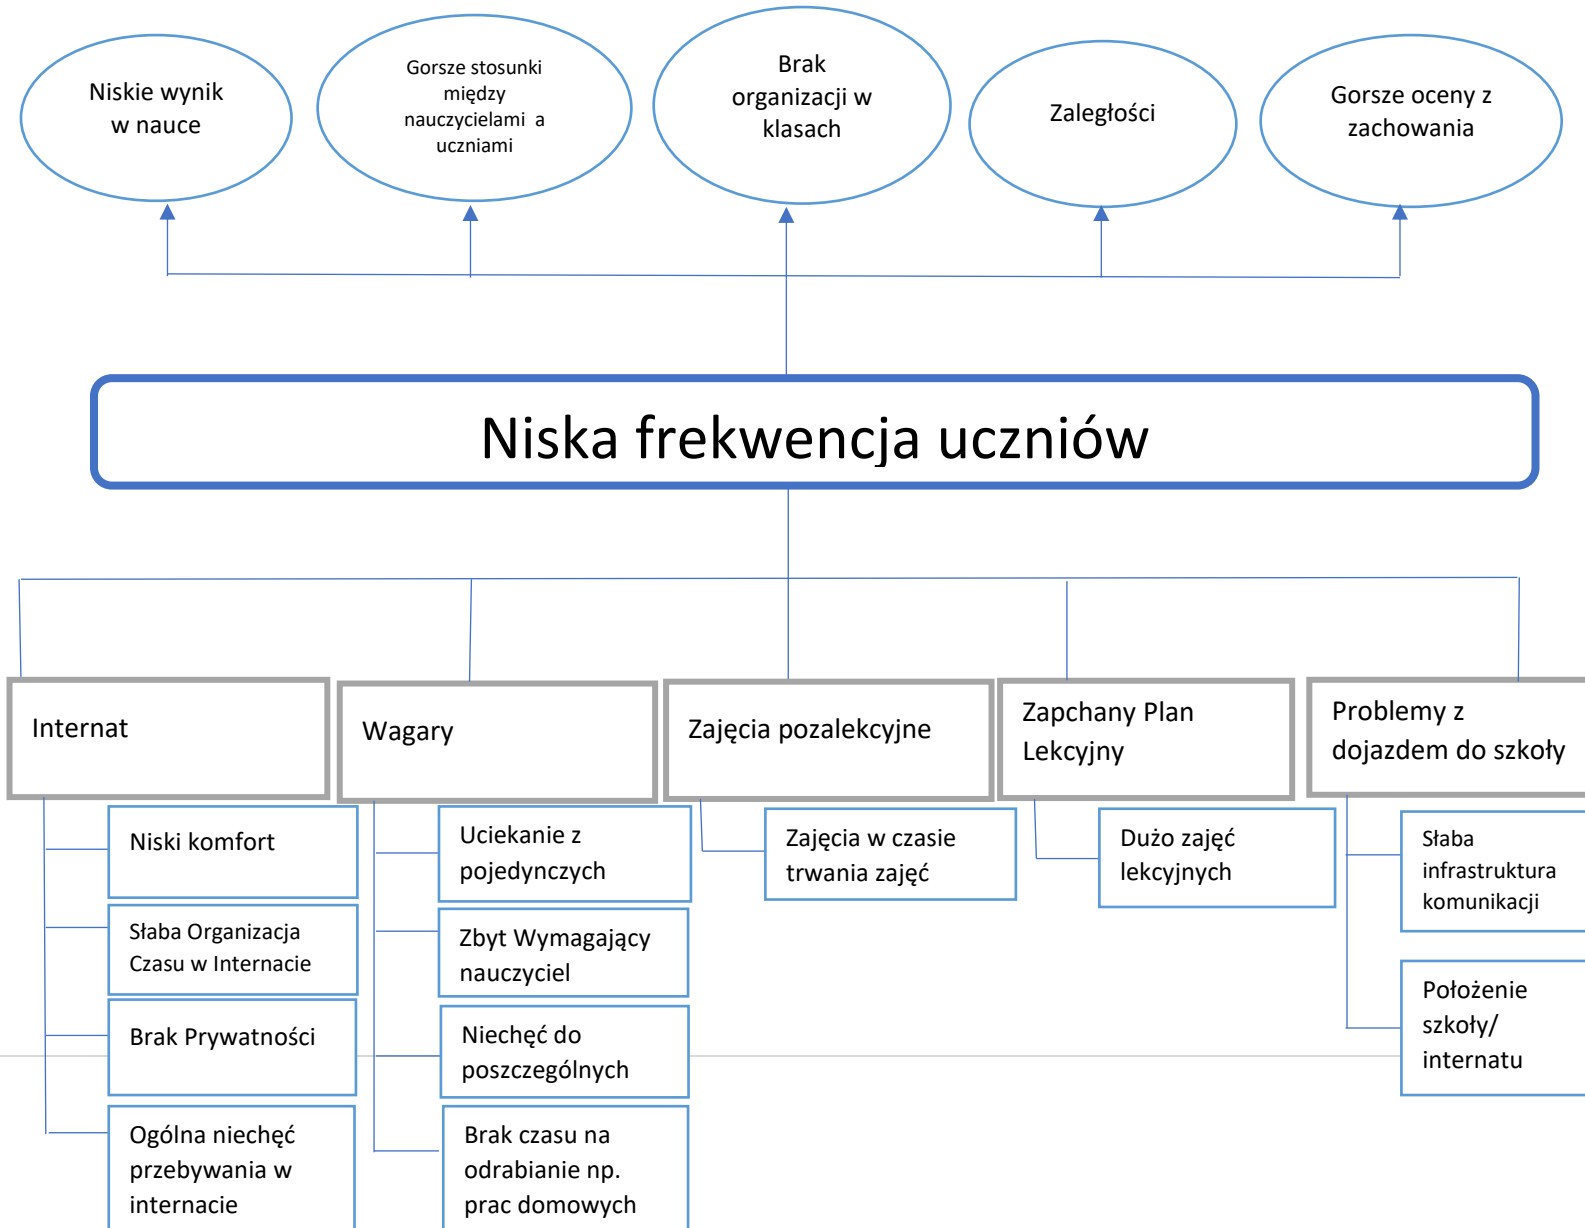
Niskie wynik w nauce

Gorsze stosunki między nauczycielami a uczniami

Brak organizacji w klasach

Zaległości

Gorsze oceny z zachowania

Niska frekwencja uczniów

Internat

Niski komfort

Słaba Organizacja Czasu w Internacie

Brak Prywatności

Ogólna niechęć przebywania w internacie

Wagary

Uciekanie z pojedynczych

Zbyt Wymagający nauczyciel

Niechęć do poszczególnych

Brak czasu na odrabianie np. prac domowych

Zajęcia pozalekcyjne

Zajęcia w czasie trwania zajęć

Zapchany Plan Lekcyjny

Dużo zajęć lekcyjnych

Problemy z dojazdem do szkoły

Słaba infrastruktura komunikacji

Położenie szkoły/ internatu